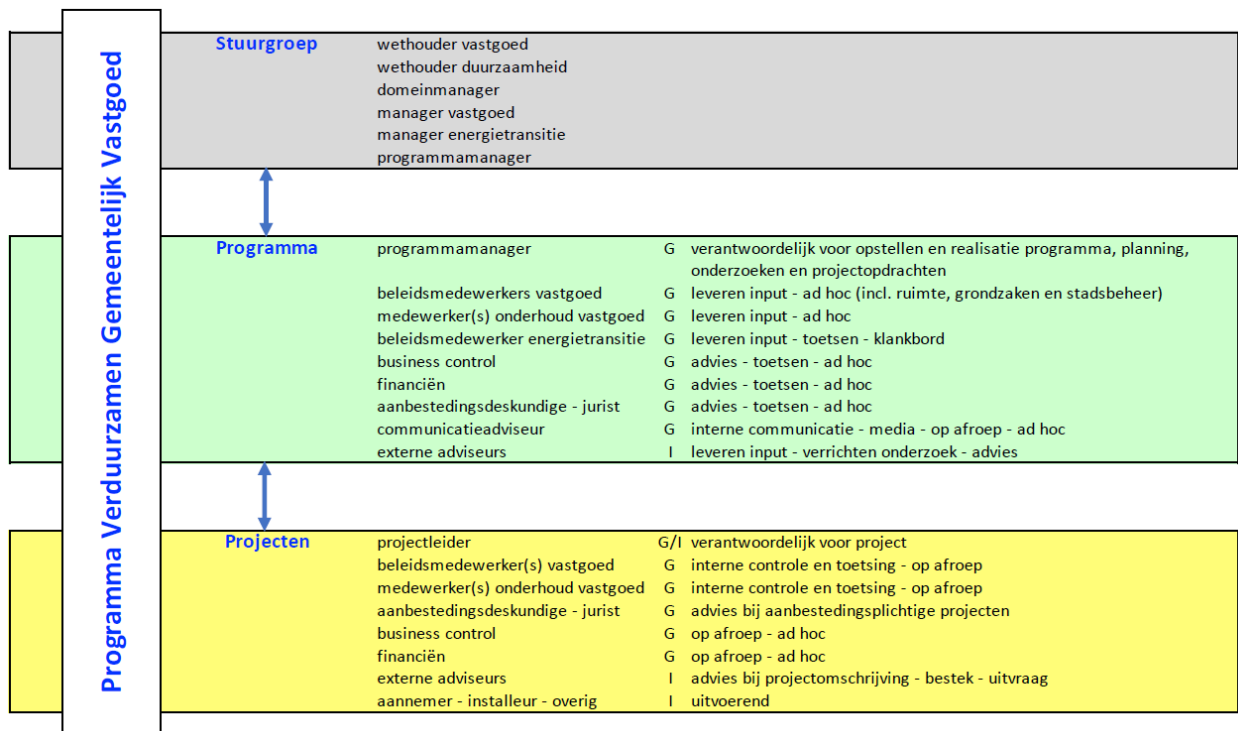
Programma Verduurzamen Gemeentelijk Vastgoed

Stuurgroep
wethouder vastgoed
wethouder duurzaamheid
domeinmanager
manager vastgoed
manager energietransitie
programmamanager

Programma
| | | |
|---|---|---|
| programmamanager | G | verantwoordelijk voor opstellen en realisatie programma, planning, onderzoeken en projectopdrachten |
| beleidsmedewerkers vastgoed | G | leveren input - ad hoc (incl. ruimte, grondzaken en stadsbeheer) |
| medewerker(s) onderhoud vastgoed | G | leveren input - ad hoc |
| beleidsmedewerker energietransitie | G | leveren input - toetsen - klankbord |
| business control | G | advies - toetsen - ad hoc |
| financiën | G | advies - toetsen - ad hoc |
| aanbestedingsdeskundige - jurist | G | advies - toetsen - ad hoc |
| communicatieadviseur | G | interne communicatie - media - op afroep - ad hoc |
| externe adviseurs | I | leveren input - verrichten onderzoek - advies |

Projecten
| | | |
|---|---|---|
| projectleider | G/I | verantwoordelijk voor project |
| beleidsmedewerker(s) vastgoed | G | interne controle en toetsing - op afroep |
| medewerker(s) onderhoud vastgoed | G | interne controle en toetsing - op afroep |
| aanbestedingsdeskundige - jurist | G | advies bij aanbestedingsplichtige projecten |
| business control | G | op afroep - ad hoc |
| financiën | G | op afroep - ad hoc |
| externe adviseurs | I | advies bij projectomschrijving - bestek - uitvraag |
| aannemer - installeur - overig | I | uitvoerend |